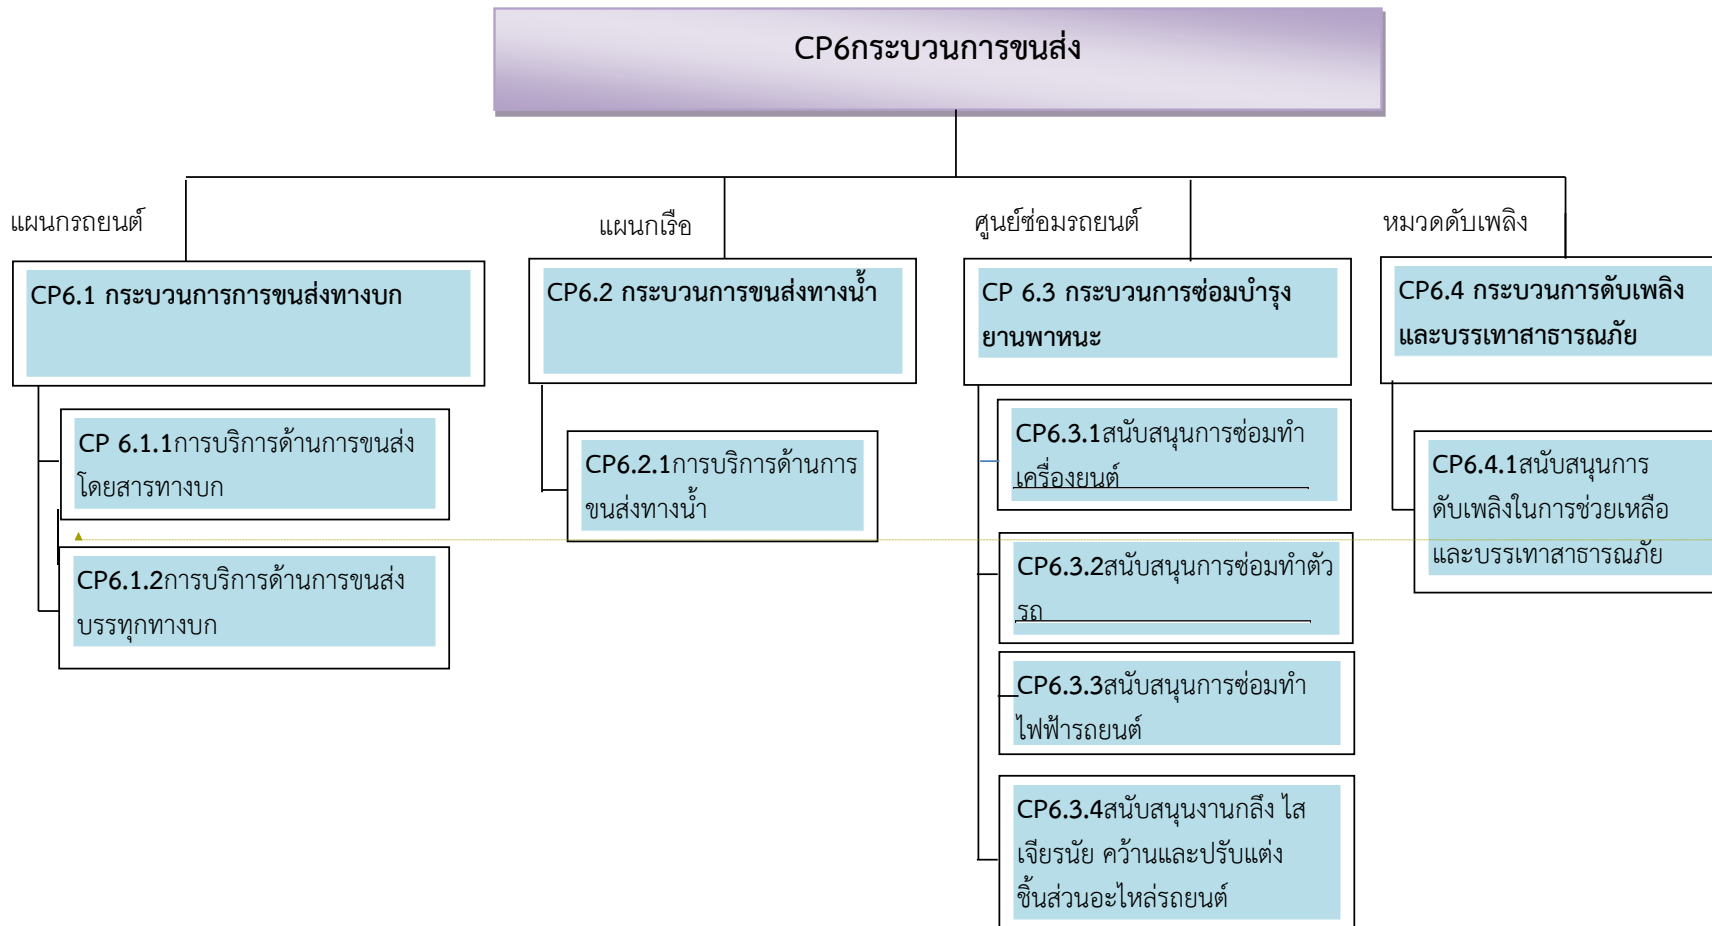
CP6กระบวนการขนส่ง

แผนกรถยนต์

CP6.1 กระบวนการการขนส่งทางบก

CP 6.1.1การบริการด้านการขนส่งโดยสารทางบก

CP6.1.2การบริการด้านการขนส่งบรรทุกทางบก

แผนกเรือ

CP6.2 กระบวนการขนส่งทางน้ำ

CP6.2.1การบริการด้านการขนส่งทางน้ำ

ศูนย์ซ่อมรถยนต์

CP 6.3 กระบวนการซ่อมบำรุงยานพาหนะ

CP6.3.1สนับสนุนการซ่อมทำเครื่องยนต์

CP6.3.2สนับสนุนการซ่อมทำตัวรถ

CP6.3.3สนับสนุนการซ่อมทำไฟฟ้ารถยนต์

CP6.3.4สนับสนุนงานกลึง ไสเจียรนัย คว้านและปรับแต่งชิ้นส่วนอะไหล่รถยนต์

หมวดดับเพลิง

CP6.4 กระบวนการดับเพลิงและบรรเทาสาธารณภัย

CP6.4.1สนับสนุนการดับเพลิงในการช่วยเหลือและบรรเทาสาธารณภัย